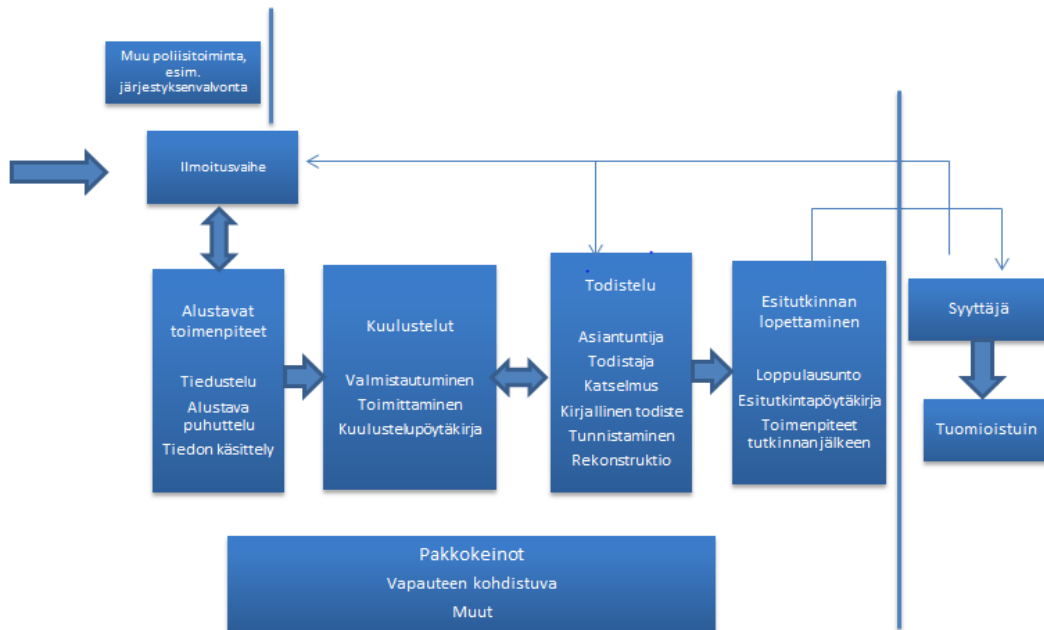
Muu poliisitoiminta, esim. järjestyksenvalvonta

Ilmoitusvaihe

Alustavat toimenpiteet

Tiedustelu
Alustava puhuttelu
Tiedon käsittely

Kuulustelut

Valmistautuminen
Toimittaminen
Kuulustelupöytäkirja

Todistelu

Asiantuntija
Todistaja
Katselmus
Kirjallinen todiste
Tunnistaminen
Rekonstruktio

Esitutkinnan lopettaminen

Loppulausunto
Esitutkintapöytäkirja
Toimenpiteet tutkinnan jälkeen

Syyttäjä

Tuomioistuin

Pakkokeinot
Vapauteen kohdistuva
Muut